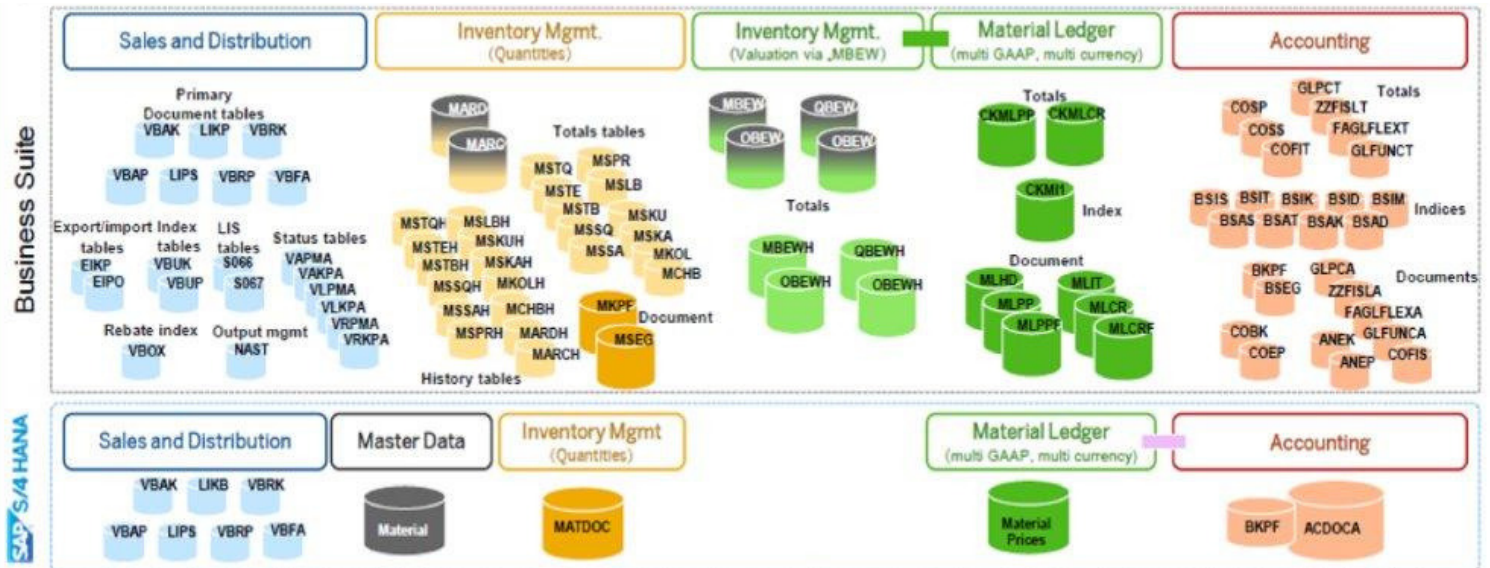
Business Suite

Sales and Distribution

Primary Document tables
VBAK LIKP VBRK
VBAP LIPS VBRP VBFA

Export/import tables
EIKP
EIPO

Index tables
VBUK
VBUP

LIS tables
S066
S067

Status tables
VAPMA
VAKPA
VLPMA
VLKPA
VRPMA
VRKPA

Rebate index
VBOX

Output mgmt
NAST

Inventory Mgmt.
(Quantities)

MARD
MARC

Totals tables
MSTQ MSPR
MSTE MSLB
MSTB MSKU
MSSQ MSKA
MSSA MKOL
MCHB

MSTQH MSLBH
MSTEH MSKUH
MSTBH MSKAH
MSSQH MKOLH
MSSAH MCHBH
MSPRH MARDH
MARCH

History tables

MKPF
MSEG
Document

Inventory Mgmt.
(Valuation via „MBEW)

MBEW QBEW
OBEW OBEW

Totals

MBEWH QBEWH
OBEWH OBEWH

Material Ledger
(multi GAAP, multi currency)

Totals
CKMLPP CKMLCR

CKMI1
Index

Document
MLHD MLIT
MLPP MLCR
MLPPF MLCRF

Accounting

GLPCT
Totals
COSP ZZFISLT
COSS FAGLFLEXT
COFIT GLFUNCT

BSIS BSIT BSIK BSID BSIM
BSAS BSAT BSAK BSAD
Indices

BKPF GLPCA
BSEG ZZFISLA
Documents
FAGLFLEXA
COBK GLFUNCA
COEP ANEK
ANEP COFIS

SAP S/4 HANA

Sales and Distribution
VBAK LIKB VBRK
VBAP LIPS VBRP VBFA

Master Data
Material

Inventory Mgmt
(Quantities)
MATDOC

Material Ledger
(multi GAAP, multi currency)
Material Prices

Accounting
BKPF ACDOCA